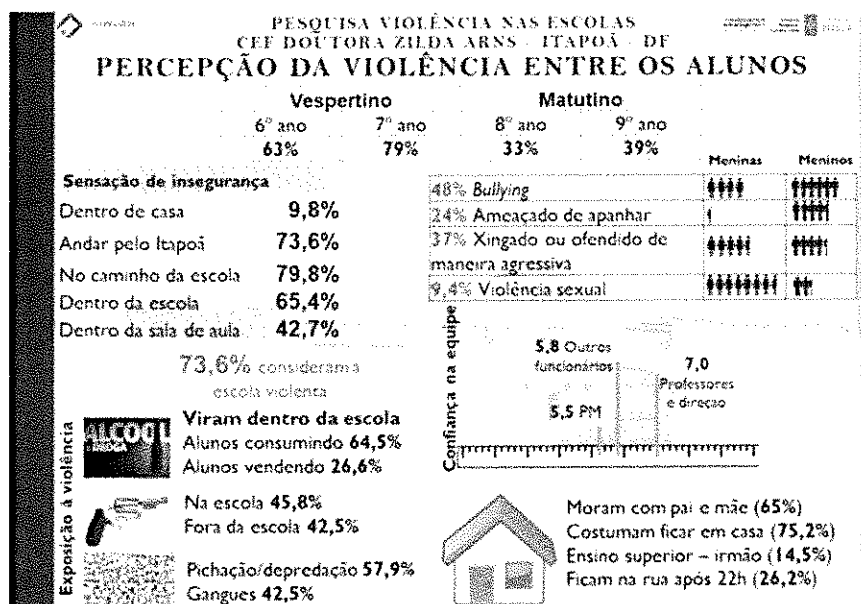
PESQUISA VIOLÊNCIA NAS ESCOLAS
CEF DOUTORA ZILDA ARNS · ITAPOÃ · DF

PERCEPÇÃO DA VIOLÊNCIA ENTRE OS ALUNOS

| Vespertino | | Matutino | |
|---|---|---|---|
| 6º ano | 7º ano | 8º ano | 9º ano |
| 63% | 79% | 33% | 39% |

Sensação de insegurança
Dentro de casa 9,8%
Andar pelo Itapoã 73,6%
No caminho da escola 79,8%
Dentro da escola 65,4%
Dentro da sala de aula 42,7%

| | Meninas | Meninos |
|---|---|---|
| 48% Bullying | | |
| 24% Ameaçado de apanhar | | |
| 37% Xingado ou ofendido de maneira agressiva | | |
| 9,4% Violência sexual | | |

73,6% consideram a escola violenta

Confiança na equipe
5,8 Outros funcionários
7,0 Professores e direção
5,5 PM

Exposição à violência

ALCOOL

Viram dentro da escola
Alunos consumindo 64,5%
Alunos vendendo 26,6%

Na escola 45,8%
Fora da escola 42,5%

Pichação/depredação 57,9%
Gangues 42,5%

Moram com pai e mãe (65%)
Costumam ficar em casa (75,2%)
Ensino superior – irmão (14,5%)
Ficam na rua após 22h (26,2%)